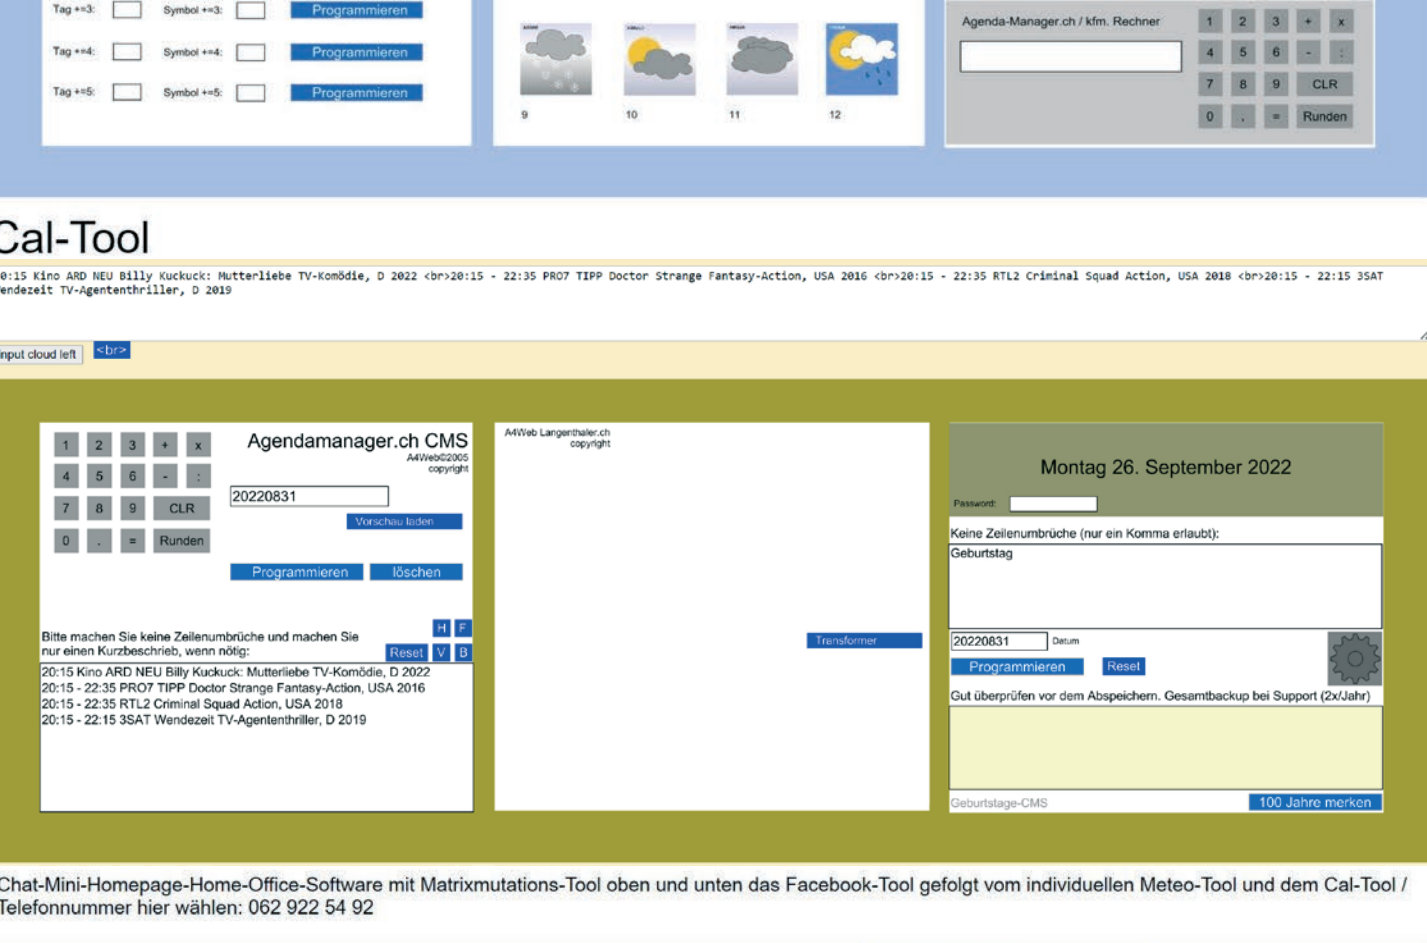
Tag +=3: Symbol +=3: Programmieren
Tag +=4: Symbol +=4: Programmieren
Tag +=5: Symbol +=5: Programmieren

9 10 11 12

Agenda-Manager.ch / kfm. Rechner
1 2 3 + x
4 5 6 - :
7 8 9 CLR
0 . = Runden

Cal-Tool

0:15 Kino ARD NEU Billy Kuckuck: Mutterliebe TV-Komödie, D 2022 <br>20:15 - 22:35 PRO7 TIPP Doctor Strange Fantasy-Action, USA 2016 <br>20:15 - 22:35 RTL2 Criminal Squad Action, USA 2018 <br>20:15 - 22:15 3SAT endezeit TV-Agententhriller, D 2019

nput cloud left <br>

1 2 3 + x
4 5 6 - :
7 8 9 CLR
0 . = Runden

Agendamanager.ch CMS
A4Web©2005 copyright

20220831
Vorschau laden
Programmieren löschen

H F
Bitte machen Sie keine Zeilenumbrüche und machen Sie nur einen Kurzbeschrieb, wenn nötig:
Reset V B

20:15 Kino ARD NEU Billy Kuckuck: Mutterliebe TV-Komödie, D 2022
20:15 - 22:35 PRO7 TIPP Doctor Strange Fantasy-Action, USA 2016
20:15 - 22:35 RTL2 Criminal Squad Action, USA 2018
20:15 - 22:15 3SAT Wendezeit TV-Agententhriller, D 2019

A4Web Langenthaler.ch copyright

Transformer

Montag 26. September 2022
Password:
Keine Zeilenumbrüche (nur ein Komma erlaubt):
Geburtstag
20220831 Datum
Programmieren Reset
Gut überprüfen vor dem Abspeichern. Gesamtbackup bei Support (2x/Jahr)
Geburtstage-CMS 100 Jahre merken

Chat-Mini-Homepage-Home-Office-Software mit Matrixmutations-Tool oben und unten das Facebook-Tool gefolgt vom individuellen Meteo-Tool und dem Cal-Tool / Telefonnummer hier wählen: 062 922 54 92